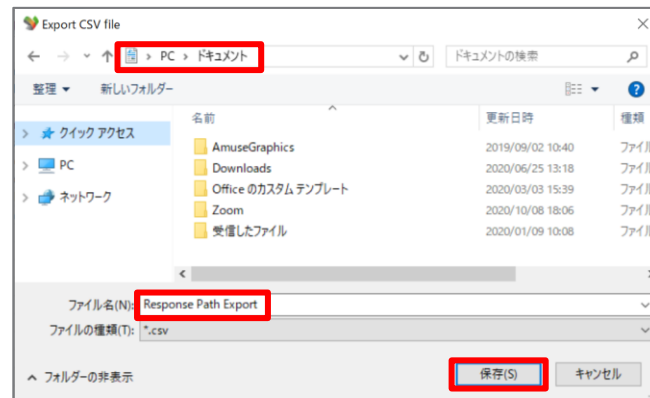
Export CSV file

PC › ドキュメント

ドキュメントの検索

整理 ▾ 新しいフォルダー

クイック アクセス
PC
ネットワーク

| 名前 | 更新日時 | 種類 |
|---|---|---|
| AmuseGraphics | 2019/09/02 10:40 | ファイル |
| Downloads | 2020/06/25 13:18 | ファイル |
| Office のカスタム テンプレート | 2020/03/03 15:39 | ファイル |
| Zoom | 2020/10/08 18:06 | ファイル |
| 受信したファイル | 2020/01/09 10:08 | ファイル |

ファイル名(N): Response Path Export
ファイルの種類(T): *.csv

フォルダーの非表示

保存(S) キャンセル